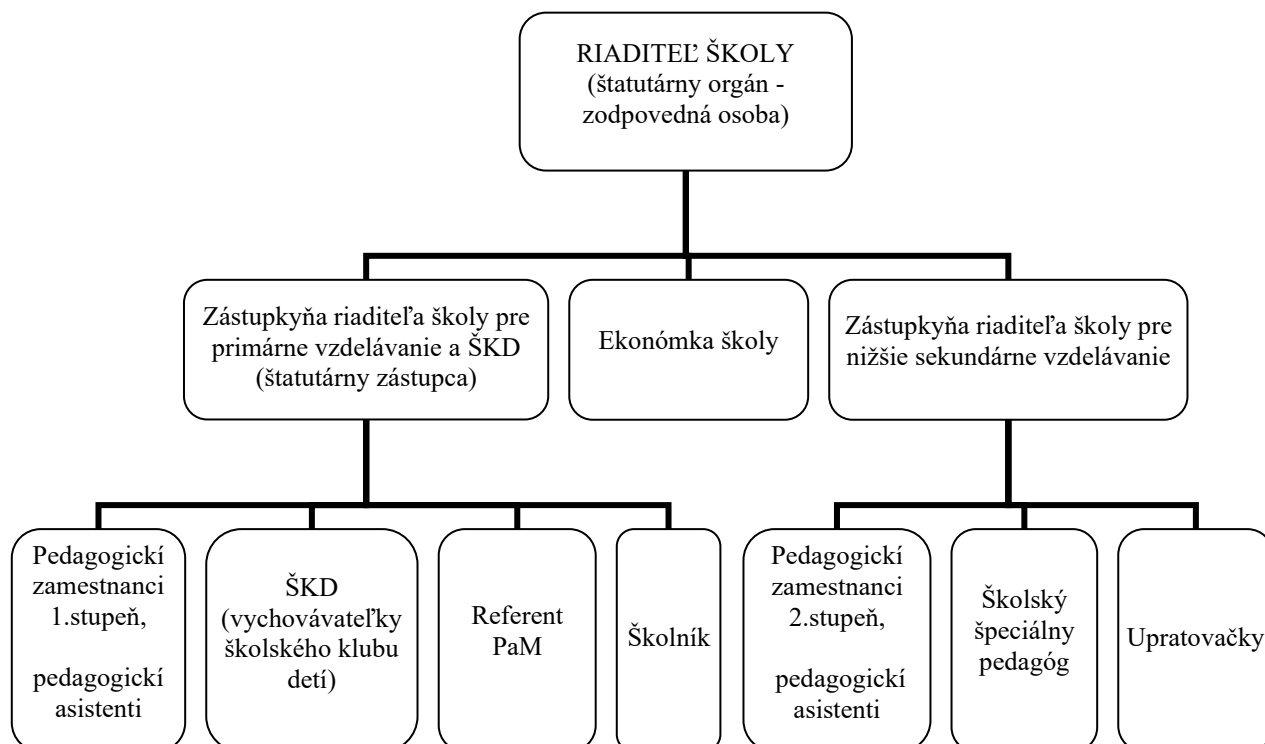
RIADITEĽ ŠKOLY (štatutárny orgán - zodpovedná osoba)

Zástupkyňa riaditeľa školy pre primárne vzdelávanie a ŠKD (štatutárny zástupca)

Ekonómka školy

Zástupkyňa riaditeľa školy pre nižšie sekundárne vzdelávanie

Pedagogickí zamestnanci 1.stupeň,

pedagogickí asistenti

ŠKD (vychovávateľky školského klubu detí)

Referent PaM

Školník

Pedagogickí zamestnanci 2.stupeň,

pedagogickí asistenti

Školský špeciálny pedagóg

Upratovačky